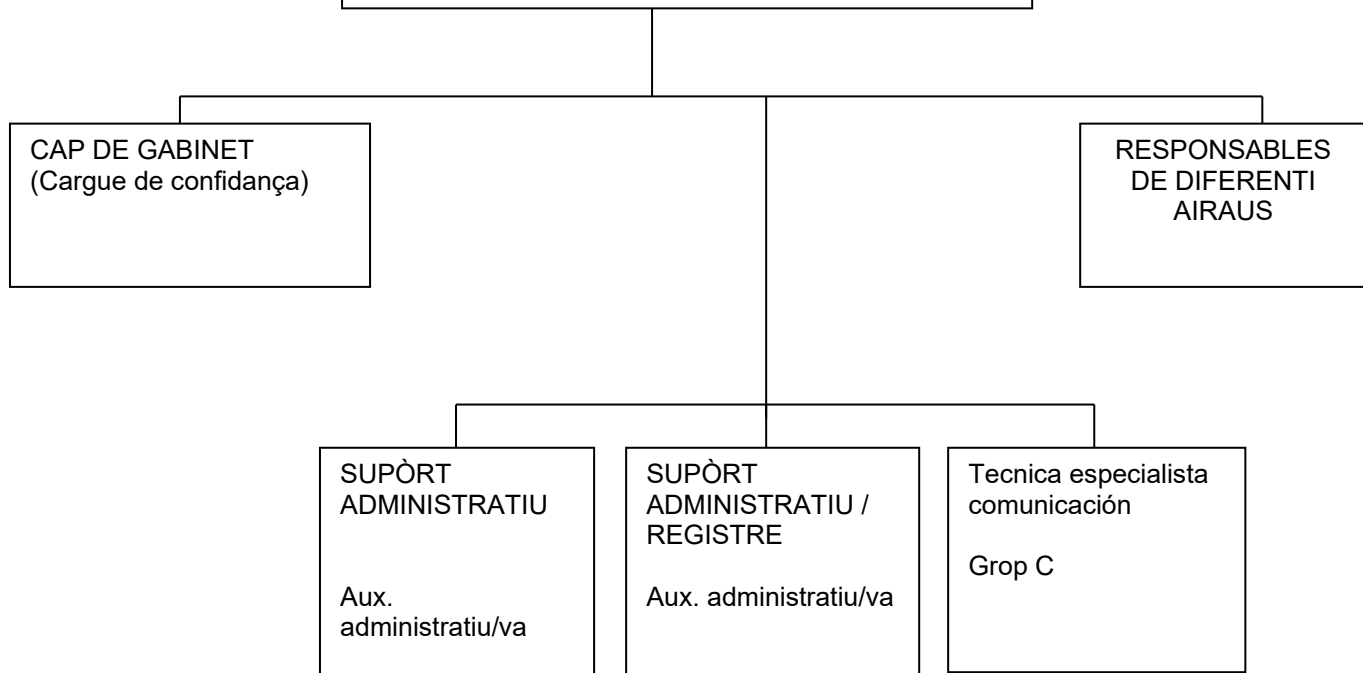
CAP DE GABINET
(Cargue de confidança)

RESPONSABLES DE DIFERENTI AIRAUS

SUPÒRT ADMINISTRATIU

Aux. administratiu/va

SUPÒRT ADMINISTRATIU / REGISTRE

Aux. administratiu/va

Tecnica especialista comunicación

Grop C